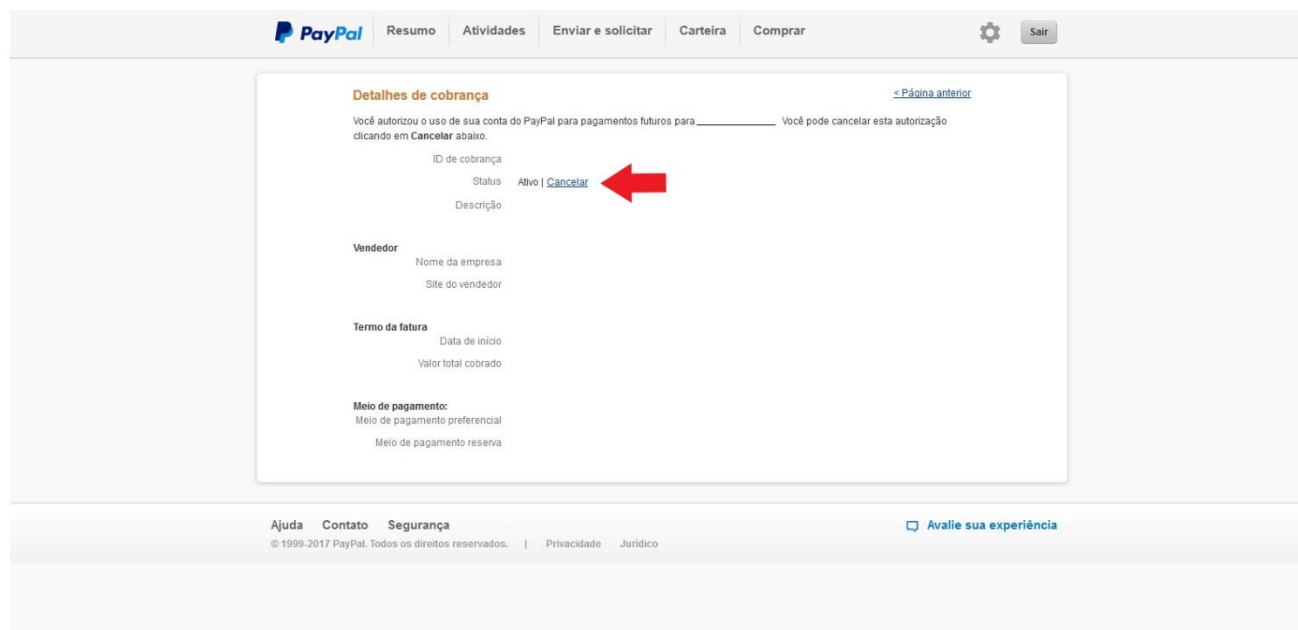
PayPal Resumo Atividades Enviar e solicitar Carteira Comprar Sair

Detalhes de cobrança

< Página anterior

Você autorizou o uso de sua conta do PayPal para pagamentos futuros para ______________ Você pode cancelar esta autorização clicando em **Cancelar** abaixo.

ID de cobrança

Status Ativo | Cancelar

Descrição

Vendedor

Nome da empresa

Site do vendedor

Termo da fatura

Data de início

Valor total cobrado

Meio de pagamento:

Meio de pagamento preferencial

Meio de pagamento reserva

Ajuda Contato Segurança

© 1999-2017 PayPal. Todos os direitos reservados. | Privacidade Jurídico

Avalie sua experiência